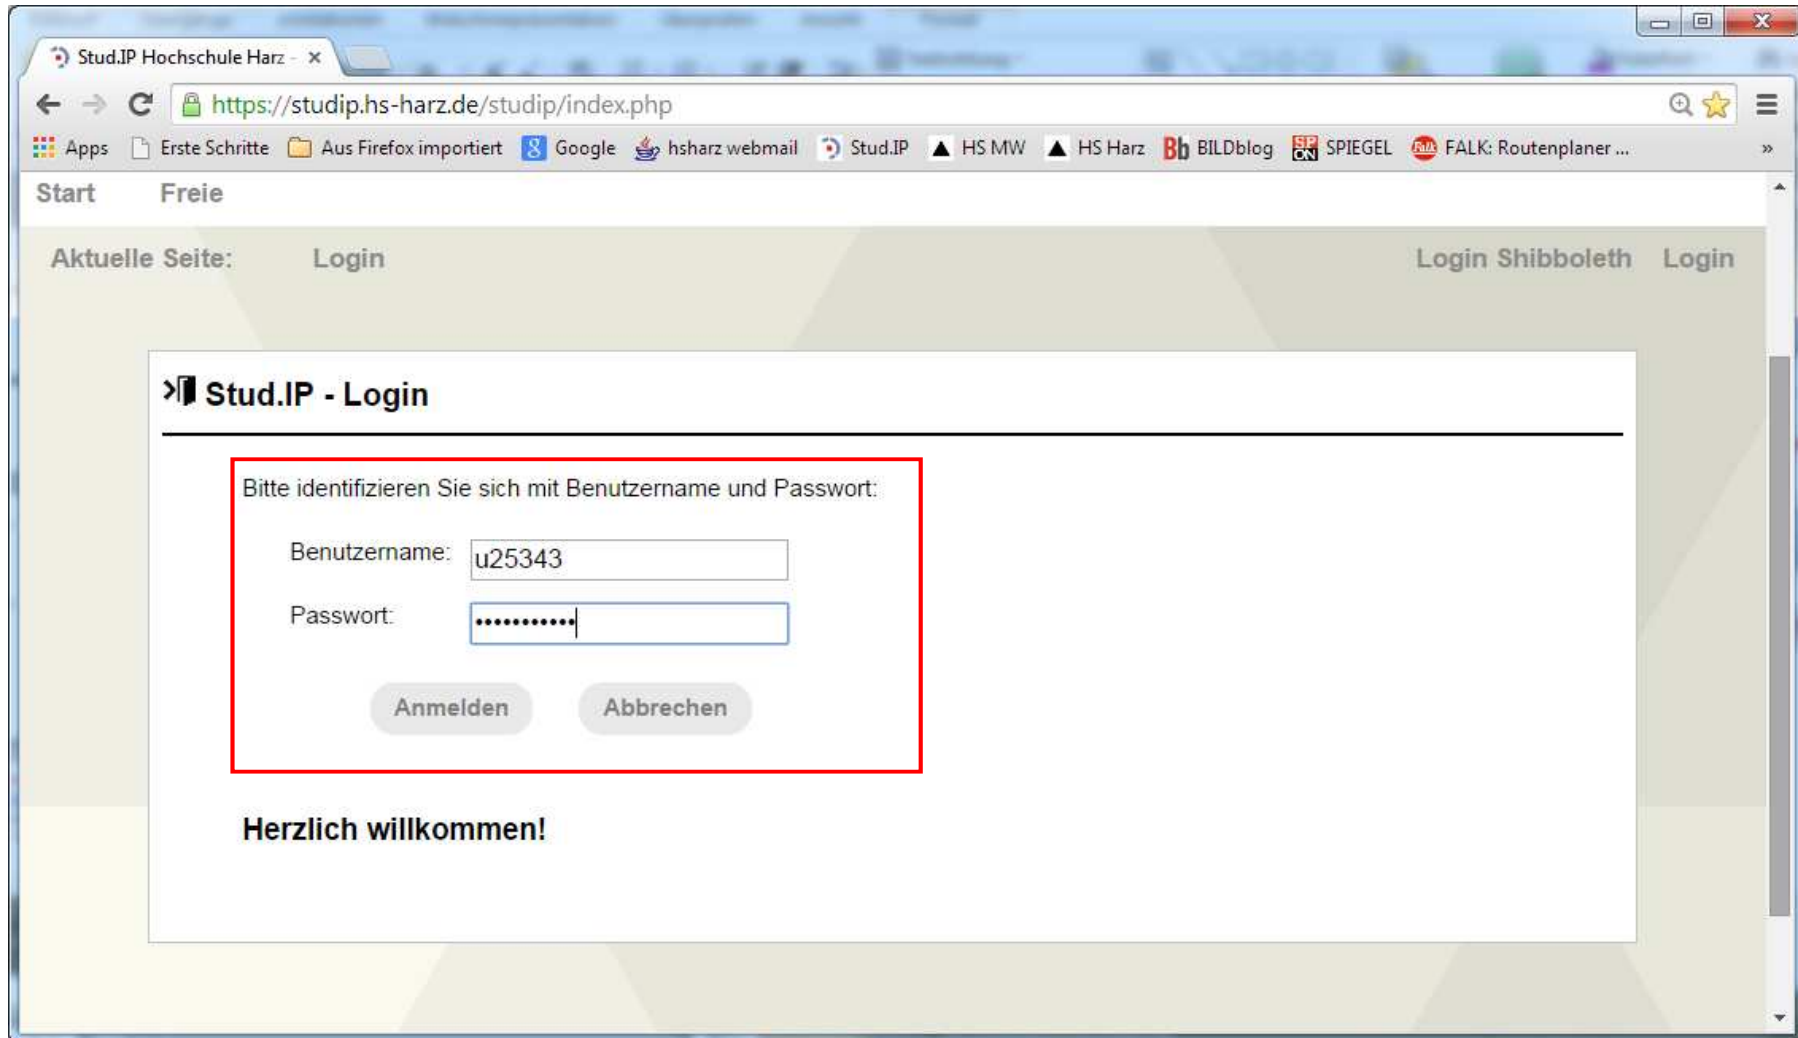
Stud.IP Hochschule Harz - ×

https://studip.hs-harz.de/studip/index.php

Apps | Erste Schritte | Aus Firefox importiert | Google | hsharz webmail | Stud.IP | HS MW | HS Harz | BILDblog | SPIEGEL | FALK: Routenplaner ... »

Start Freie

Aktuelle Seite: Login

Login Shibboleth Login

Stud.IP - Login

Bitte identifizieren Sie sich mit Benutzername und Passwort:

Benutzername: u25343

Passwort: ••••••••••

Anmelden Abbrechen

Herzlich willkommen!